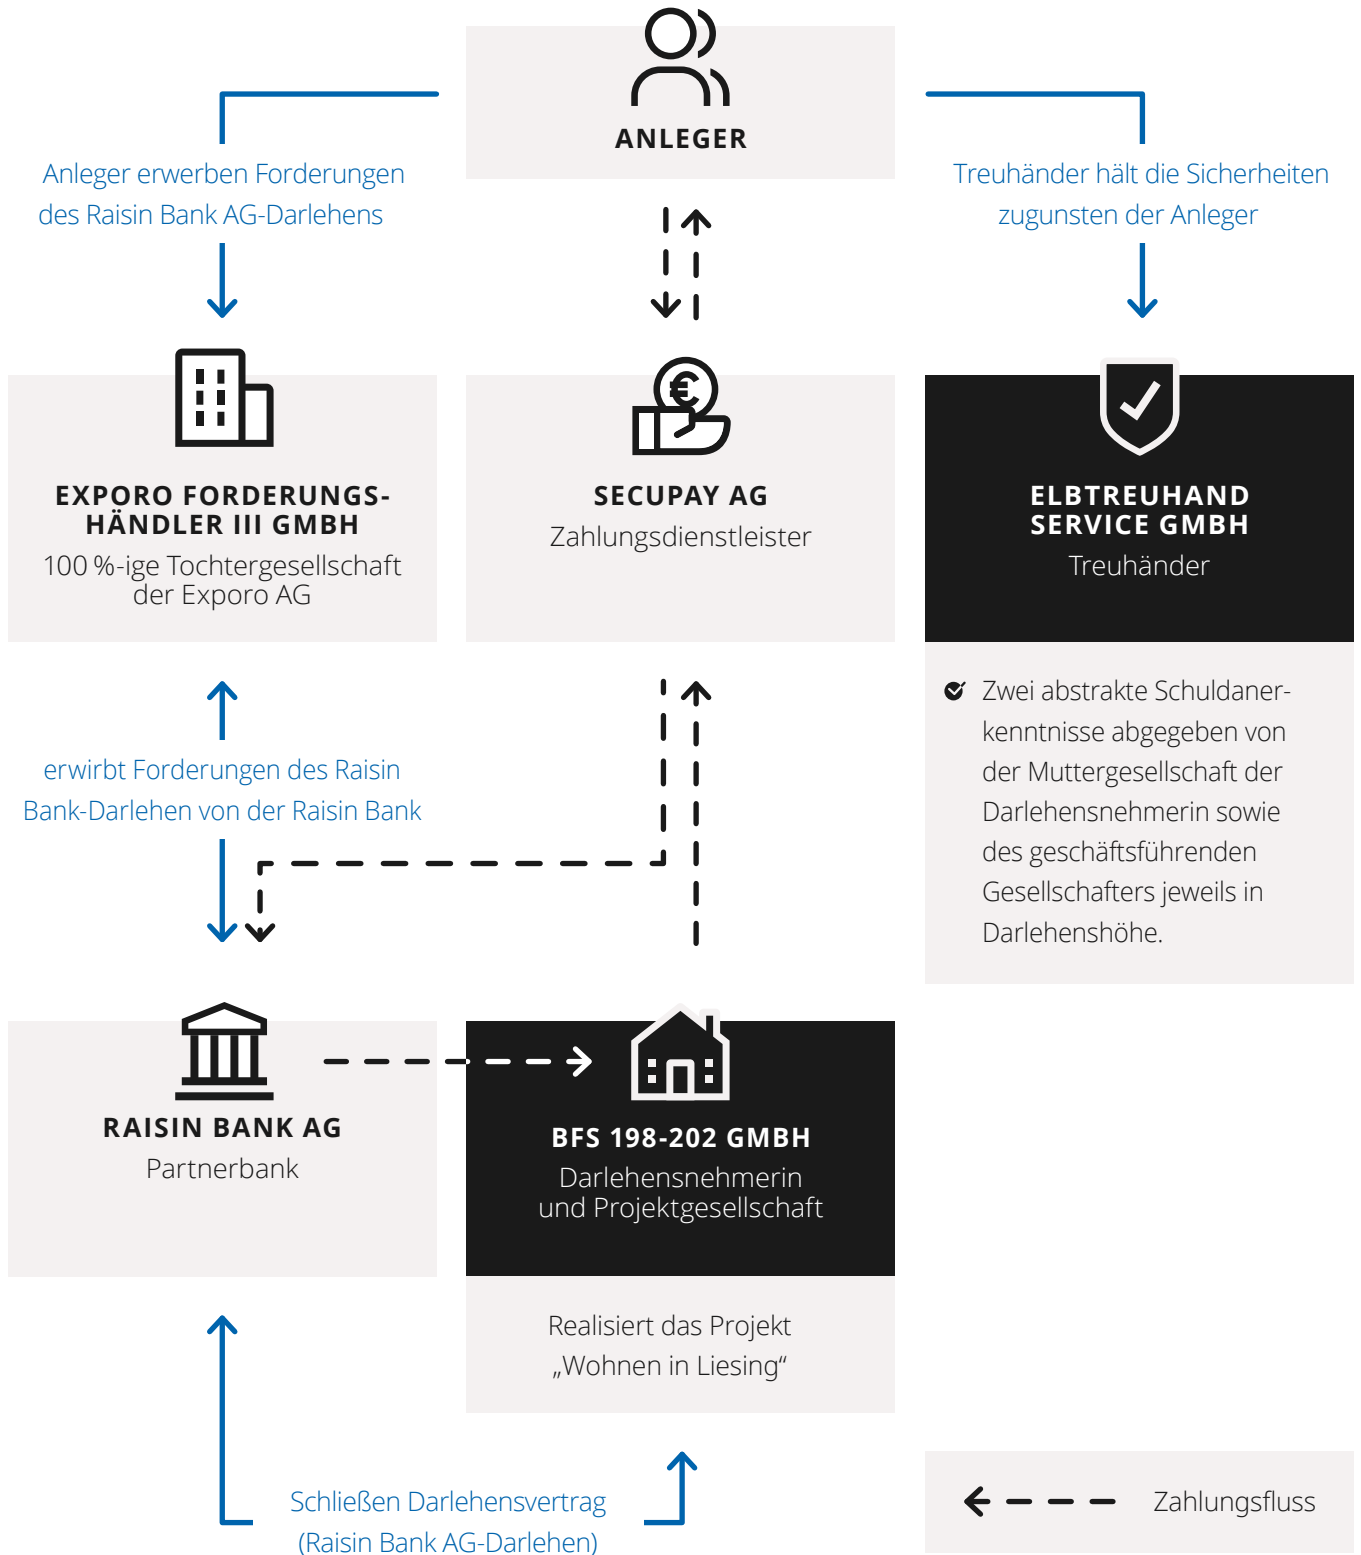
ANLEGER

Anleger erwerben Forderungen des Raisin Bank AG-Darlehens

Treuhänder hält die Sicherheiten zugunsten der Anleger

EXPORO FORDERUNGS-HÄNDLER III GMBH
100 %-ige Tochtergesellschaft der Exporo AG

SECUPAY AG
Zahlungsdienstleister

ELBTREUHAND SERVICE GMBH
Treuhänder

Zwei abstrakte Schuldanerkenntnisse abgegeben von der Muttergesellschaft der Darlehensnehmerin sowie des geschäftsführenden Gesellschafters jeweils in Darlehenshöhe.

erwirbt Forderungen des Raisin Bank-Darlehen von der Raisin Bank

RAISIN BANK AG
Partnerbank

BFS 198-202 GMBH
Darlehensnehmerin und Projektgesellschaft

Realisiert das Projekt „Wohnen in Liesing“

Schließen Darlehensvertrag (Raisin Bank AG-Darlehen)

Zahlungsfluss